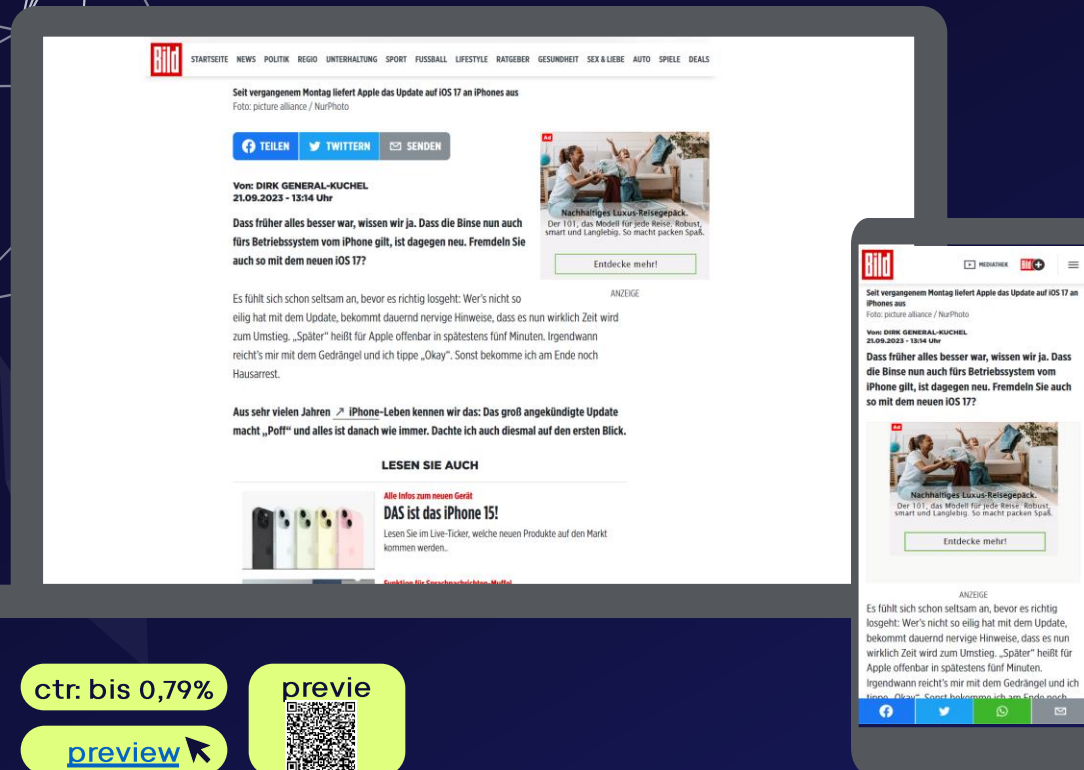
Bild STARTSEITE NEWS POLITIK REGIO UNTERHALTUNG SPORT FUSSBALL LIFESTYLE RATGEBER GESUNDHEIT SEX & LIEBE AUTO SPIELE DEALS

Seit vergangenem Montag liefert Apple das Update auf iOS 17 an iPhones aus
Foto: picture alliance / NurPhoto

TEILEN TWITTERN SENDEN

Von: DIRK GENERAL-KUCHEL
21.09.2023 - 13:14 Uhr

Dass früher alles besser war, wissen wir ja. Dass die Binse nun auch fürs Betriebssystem vom iPhone gilt, ist dagegen neu. Fremdeln Sie auch so mit dem neuen iOS 17?

Ad
Nachhaltiges Luxus-Reisegepäck.
Der 101, das Modell für jede Reise. Robust, smart und Langlebig. So macht packen Spaß.
Entdecke mehr!
ANZEIGE

Es fühlt sich schon seltsam an, bevor es richtig losgeht: Wer's nicht so eilig hat mit dem Update, bekommt dauernd nervige Hinweise, dass es nun wirklich Zeit wird zum Umstieg. „Später" heißt für Apple offenbar in spätestens fünf Minuten. Irgendwann reicht's mir mit dem Gedrängel und ich tippe „Okay". Sonst bekomme ich am Ende noch Hausarrest.

Aus sehr vielen Jahren ↗ iPhone-Leben kennen wir das: Das groß angekündigte Update macht „Poff" und alles ist danach wie immer. Dachte ich auch diesmal auf den ersten Blick.

LESEN SIE AUCH

Alle Infos zum neuen Gerät
DAS ist das iPhone 15!
Lesen Sie im Live-Ticker, welche neuen Produkte auf den Markt kommen werden..

Funktion für Sprachnachrichten-Muffel

Bild MEDIATHEK Bild+

Seit vergangenem Montag liefert Apple das Update auf iOS 17 an iPhones aus
Foto: picture alliance / NurPhoto

Von: DIRK GENERAL-KUCHEL
21.09.2023 - 13:14 Uhr

Dass früher alles besser war, wissen wir ja. Dass die Binse nun auch fürs Betriebssystem vom iPhone gilt, ist dagegen neu. Fremdeln Sie auch so mit dem neuen iOS 17?

Ad
Nachhaltiges Luxus-Reisegepäck.
Der 101, das Modell für jede Reise. Robust, smart und Langlebig. So macht packen Spaß.
Entdecke mehr!

ANZEIGE
Es fühlt sich schon seltsam an, bevor es richtig losgeht: Wer's nicht so eilig hat mit dem Update, bekommt dauernd nervige Hinweise, dass es nun wirklich Zeit wird zum Umstieg. „Später" heißt für Apple offenbar in spätestens fünf Minuten. Irgendwann reicht's mir mit dem Gedrängel und ich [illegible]

ctr: bis 0,79%
preview
previe